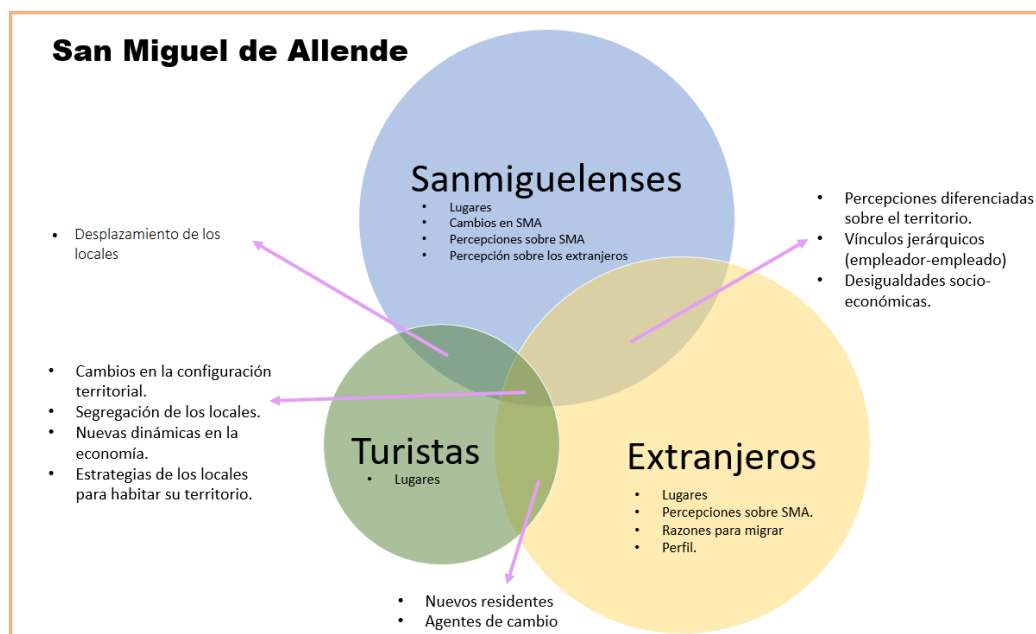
San Miguel de Allende

Sanmiguelenses
- Lugares
- Cambios en SMA
- Percepciones sobre SMA
- Percepción sobre los extranjeros

- Desplazamiento de los locales

- Percepciones diferenciadas sobre el territorio.
- Vínculos jerárquicos (empleador-empleado)
- Desigualdades socio-económicas.

- Cambios en la configuración territorial.
- Segregación de los locales.
- Nuevas dinámicas en la economía.
- Estrategias de los locales para habitar su territorio.

Turistas
- Lugares

Extranjeros
- Lugares
- Percepciones sobre SMA.
- Razones para migrar
- Perfil.

- Nuevos residentes
- Agentes de cambio